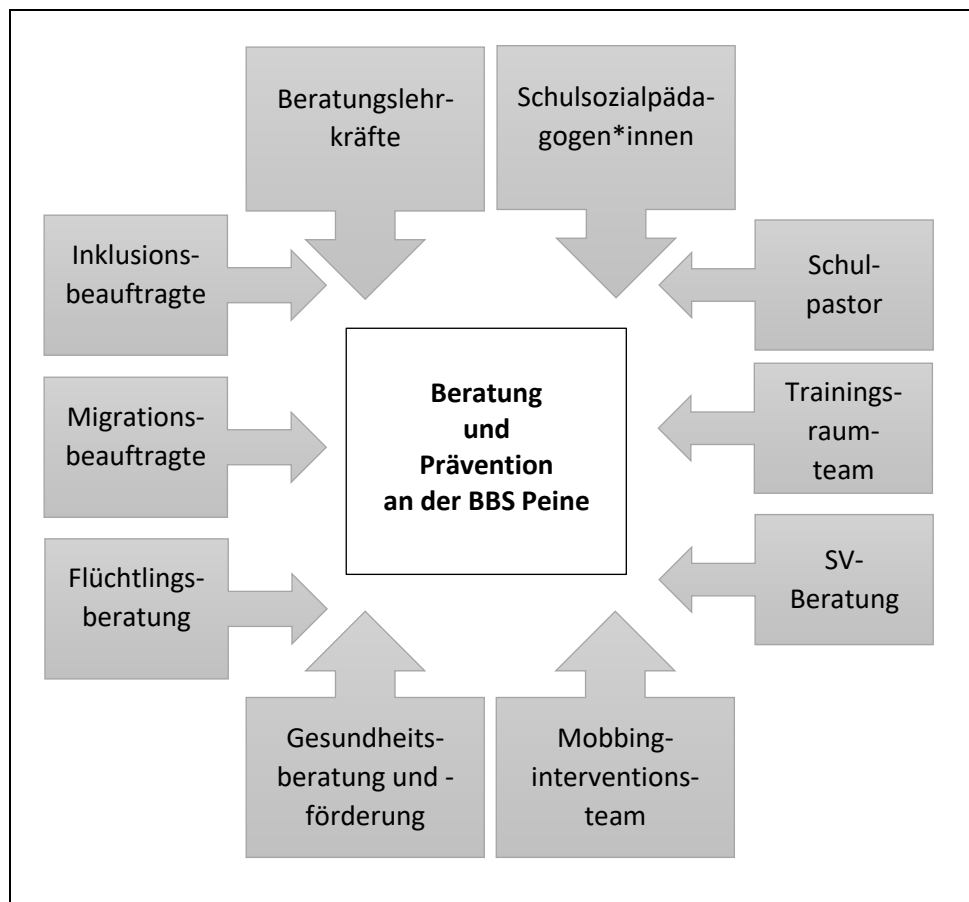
Beratungslehrkräfte

Schulsozialpädagogen*innen

Inklusionsbeauftragte

Schulpastor

Beratung
und
Prävention
an der BBS Peine

Migrationsbeauftragte

Trainingsraumteam

Flüchtlingsberatung

SV-Beratung

Gesundheitsberatung und -förderung

Mobbinginterventionsteam